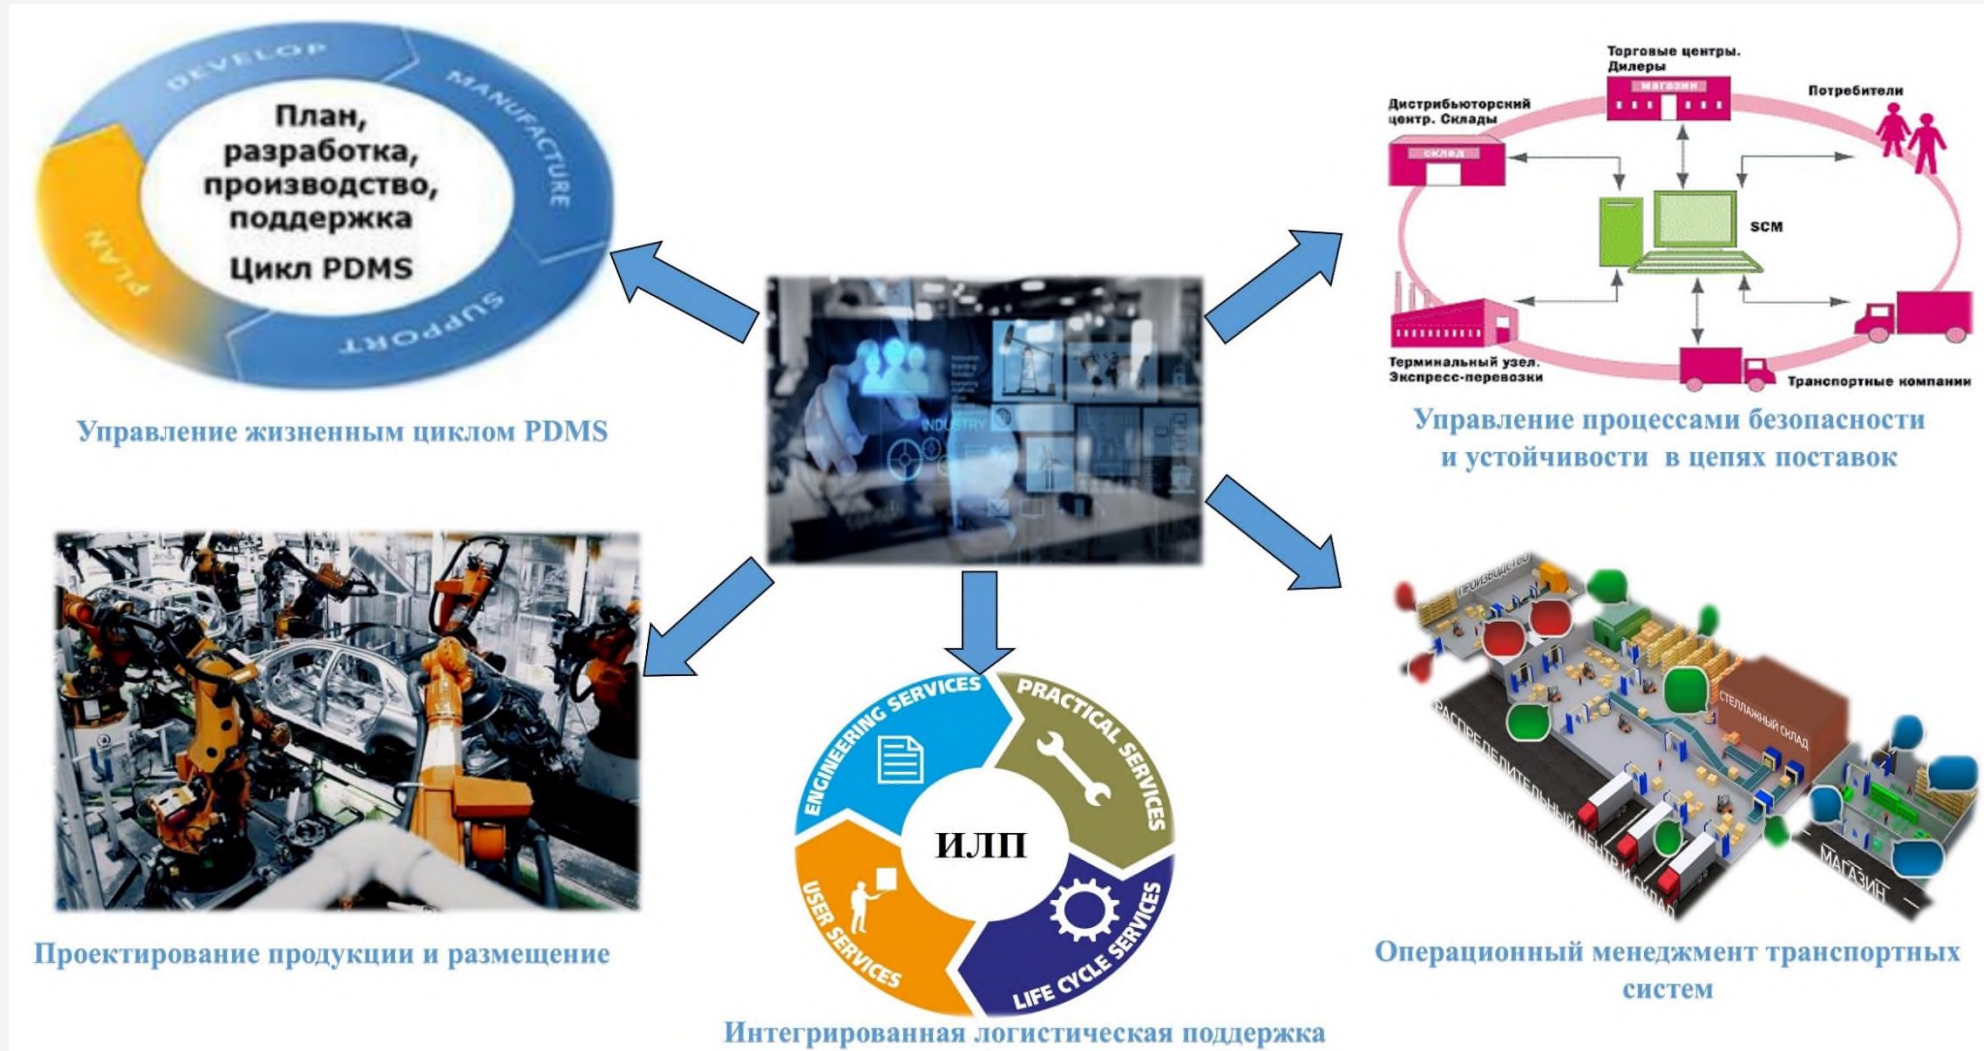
DEVELOP
MANUFACTURE
SUPPORT
PLAN
План, разработка, производство, поддержка
Цикл PDMS

Управление жизненным циклом PDMS

Торговые центры. Дилеры
магазин
Потребители
Дистрибьюторский центр. Склады
склад
SCM
Терминальный узел. Экспресс-перевозки
Транспортные компании

Управление процессами безопасности и устойчивости в цепях поставок

INDUSTRY

Проектирование продукции и размещение

ENGINEERING SERVICES
PRACTICAL SERVICES
ИЛП
USER SERVICES
LIFE CYCLE SERVICES

Интегрированная логистическая поддержка

ПРОИЗВОДСТВО
СТЕЛЛАЖНЫЙ СКЛАД
РАСПРЕДЕЛИТЕЛЬНЫЙ ЦЕНТР, СКЛАД
МАГАЗИН

Операционный менеджмент транспортных систем